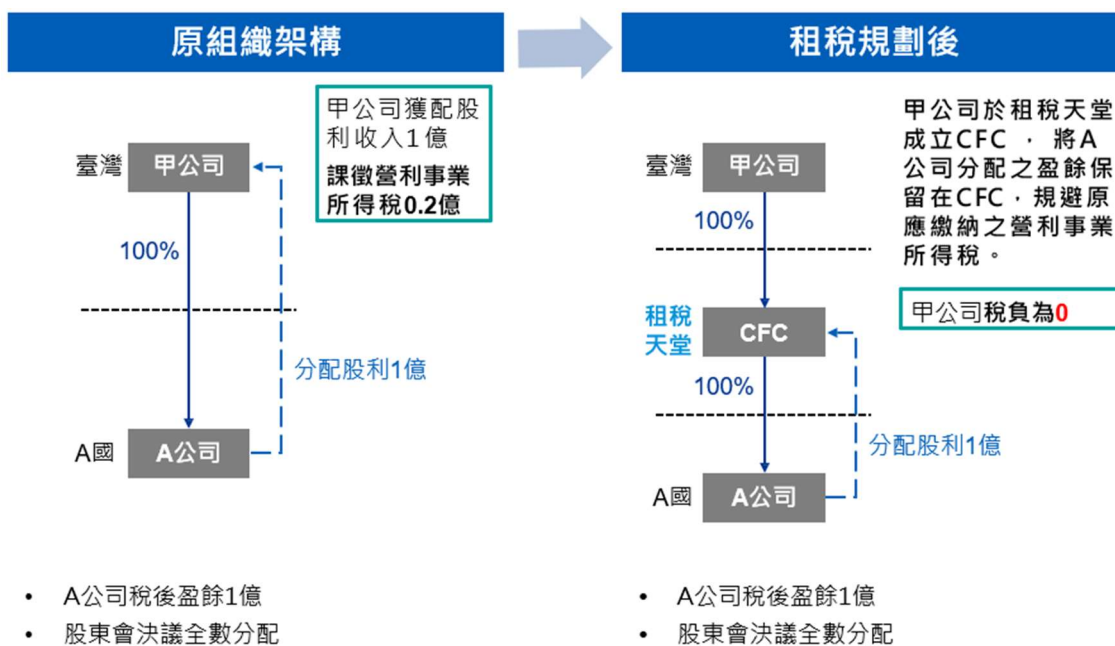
原組織架構

甲公司獲配股利收入1億
課徵營利事業所得稅0.2億

臺灣 甲公司

100%

分配股利1億

A國 A公司

• A公司稅後盈餘1億
• 股東會決議全數分配

租稅規劃後

甲公司於租稅天堂成立CFC，將A公司分配之盈餘保留在CFC，規避原應繳納之營利事業所得稅。

甲公司稅負為0

臺灣 甲公司

100%

租稅天堂 CFC

100%

分配股利1億

A國 A公司

• A公司稅後盈餘1億
• 股東會決議全數分配